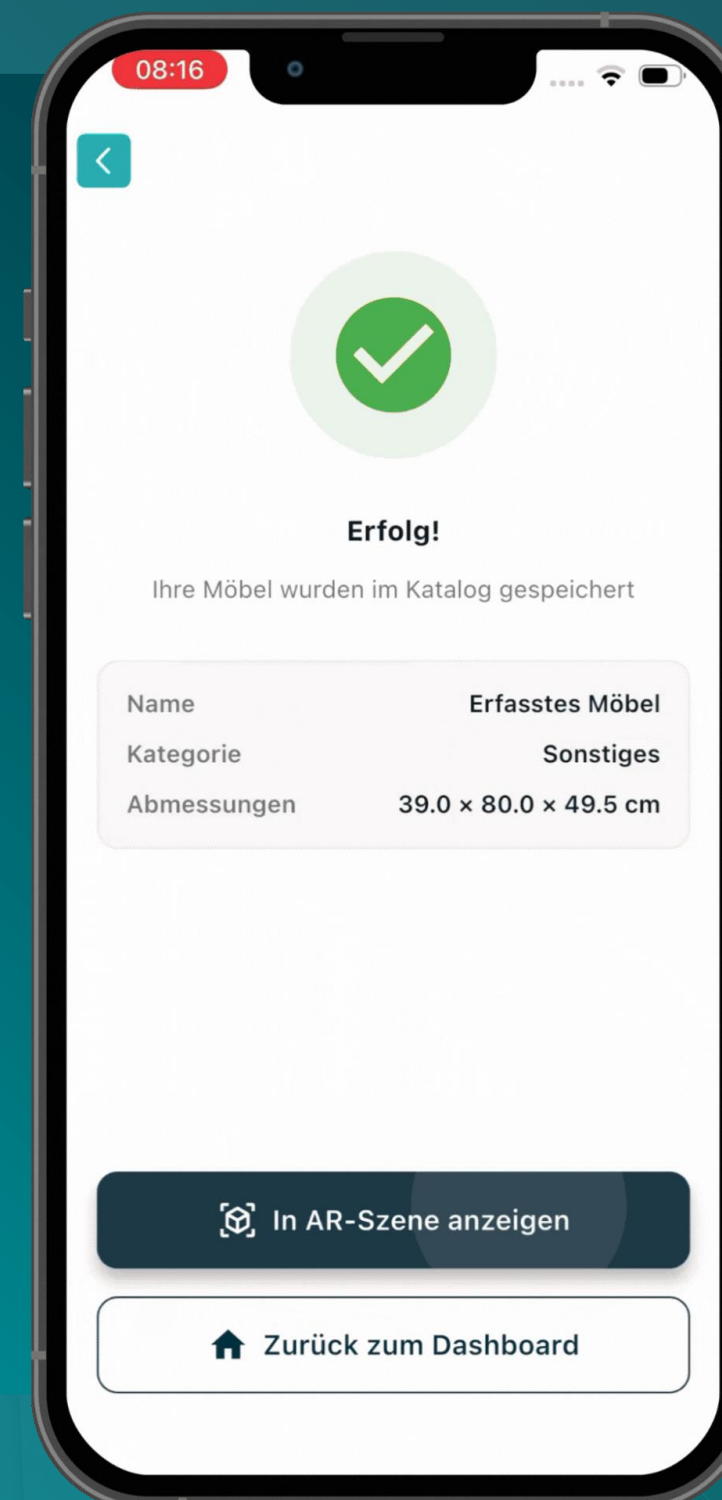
08:16

Erfolg!

Ihre Möbel wurden im Katalog gespeichert

| | |
|---|---|
| Name | Erfasstes Möbel |
| Kategorie | Sonstiges |
| Abmessungen | 39.0 × 80.0 × 49.5 cm |

In AR-Szene anzeigen

Zurück zum Dashboard